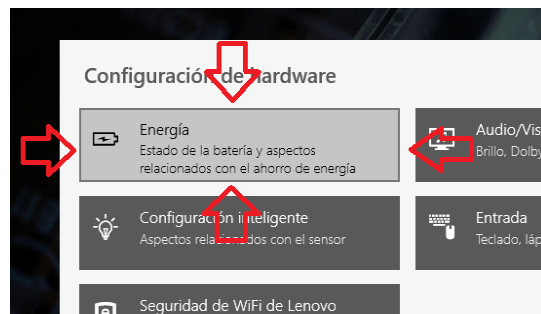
Configuración de hardware

Energía
Estado de la batería y aspectos relacionados con el ahorro de energía

Audio/Vis
Brillo, Dolby

Configuración inteligente
Aspectos relacionados con el sensor

Entrada
Teclado, láp

Seguridad de WiFi de Lenovo